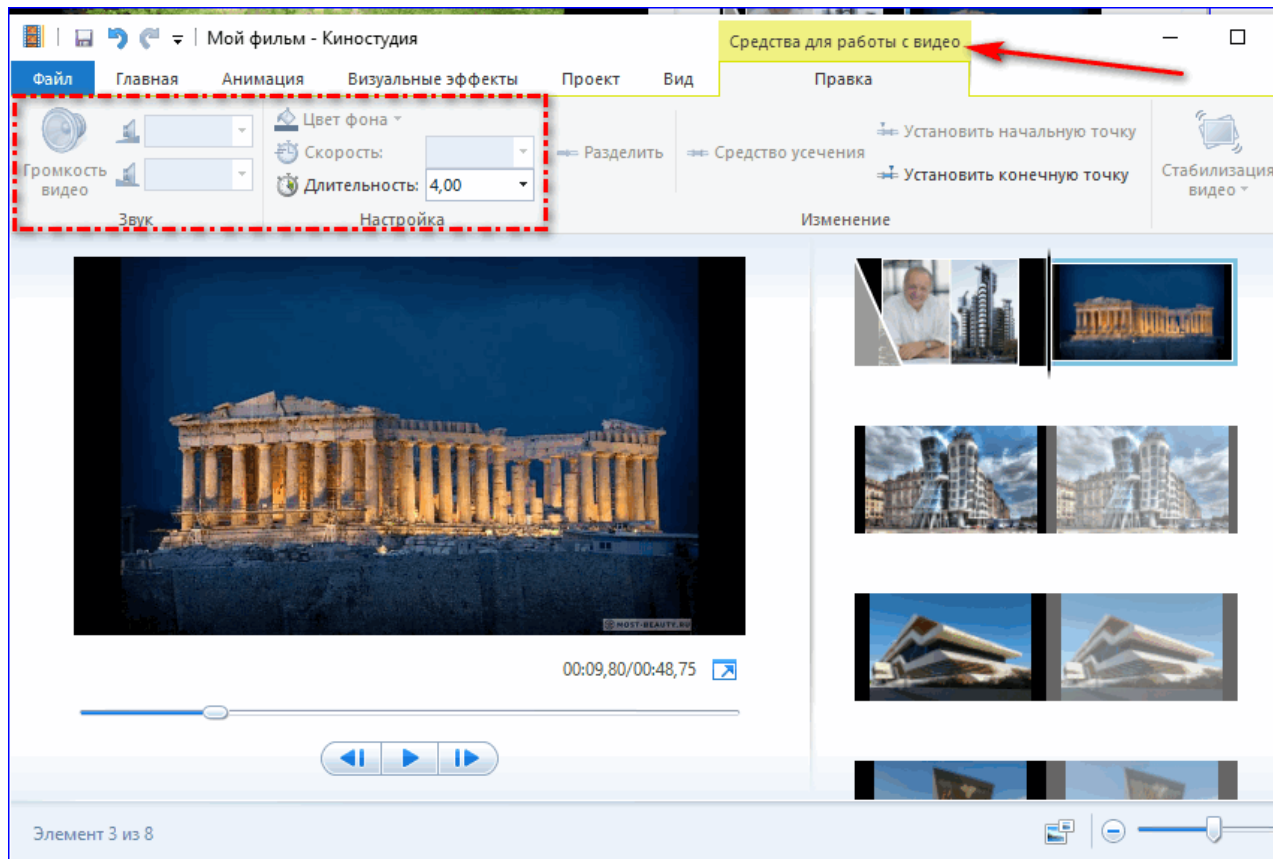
Мой фильм - Киностудия

Средства для работы с видео

Файл Главная Анимация Визуальные эффекты Проект Вид Правка

Громкость видео

Звук

Цвет фона

Скорость:

Длительность: 4,00

Настройка

Разделить

Средство усечения

Установить начальную точку

Установить конечную точку

Изменение

Стабилизация видео

© MOST-BEAUTY.RU

00:09,80/00:48,75

Элемент 3 из 8